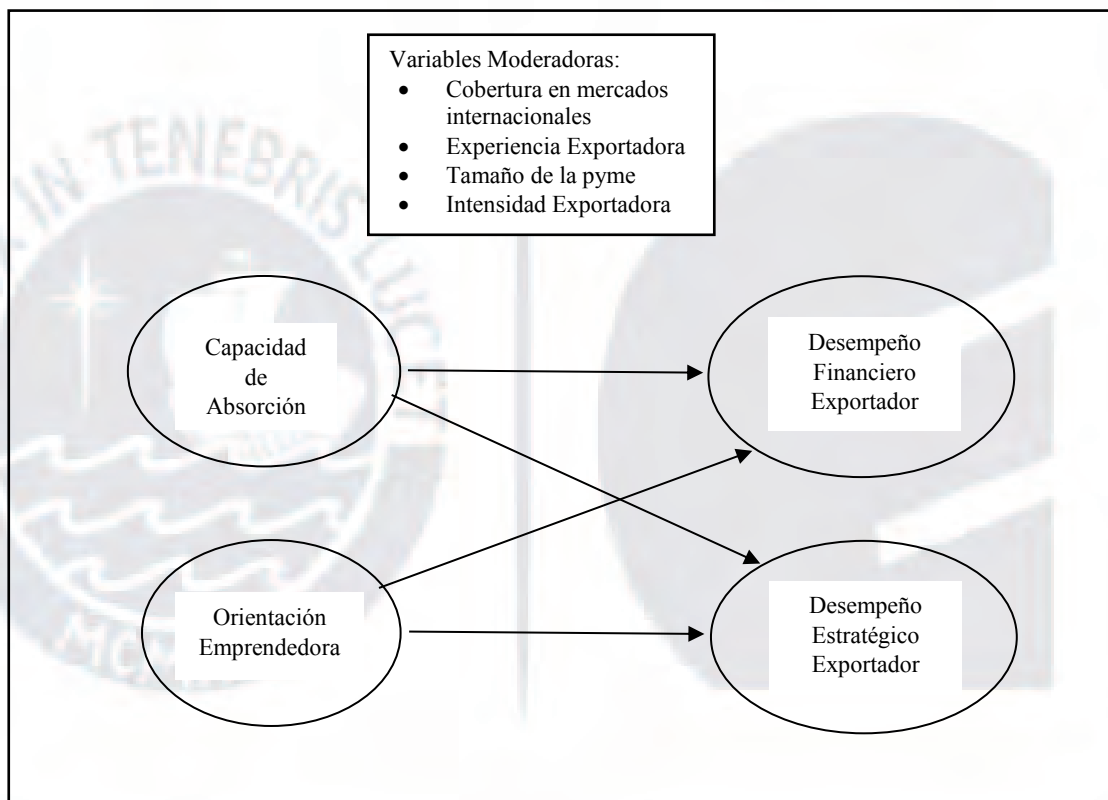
Variables Moderadoras:
- Cobertura en mercados internacionales
- Experiencia Exportadora
- Tamaño de la pyme
- Intensidad Exportadora

Capacidad de Absorción

Desempeño Financiero Exportador

Orientación Emprendedora

Desempeño Estratégico Exportador